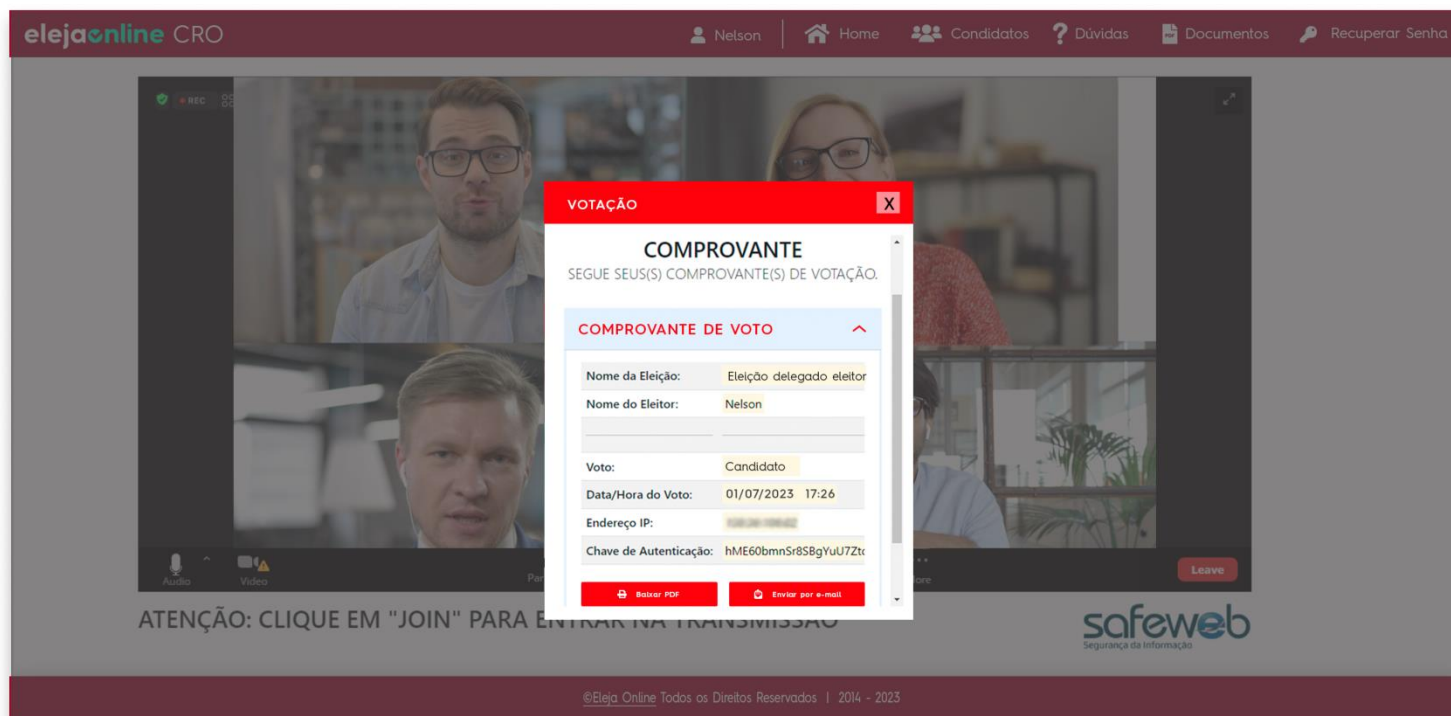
elejaonline CRO

Nelson | Home | Condidatos | Dúvidas | Documentos | Recuperar Senha

REC

VOTAÇÃO X

COMPROVANTE
SEGUE SEUS(S) COMPROVANTE(S) DE VOTAÇÃO.

COMPROVANTE DE VOTO

| | |
|---|---|
| Nome da Eleição: | Eleição delegado eleitor |
| Nome do Eleitor: | Nelson |
| | |
| Voto: | Candidato |
| Data/Hora do Voto: | 01/07/2023 17:26 |
| Endereço IP: | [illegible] |
| Chave de Autenticação: | hME60bmnSr8SBgYuU7Zt |

Baixar PDF | Enviar por e-mail

Audio | Video | Leave

ATENÇÃO: CLIQUE EM "JOIN" PARA E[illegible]

safeweb
Segurança da Informação

©Eleja Online Todos os Direitos Reservados | 2014 - 2023